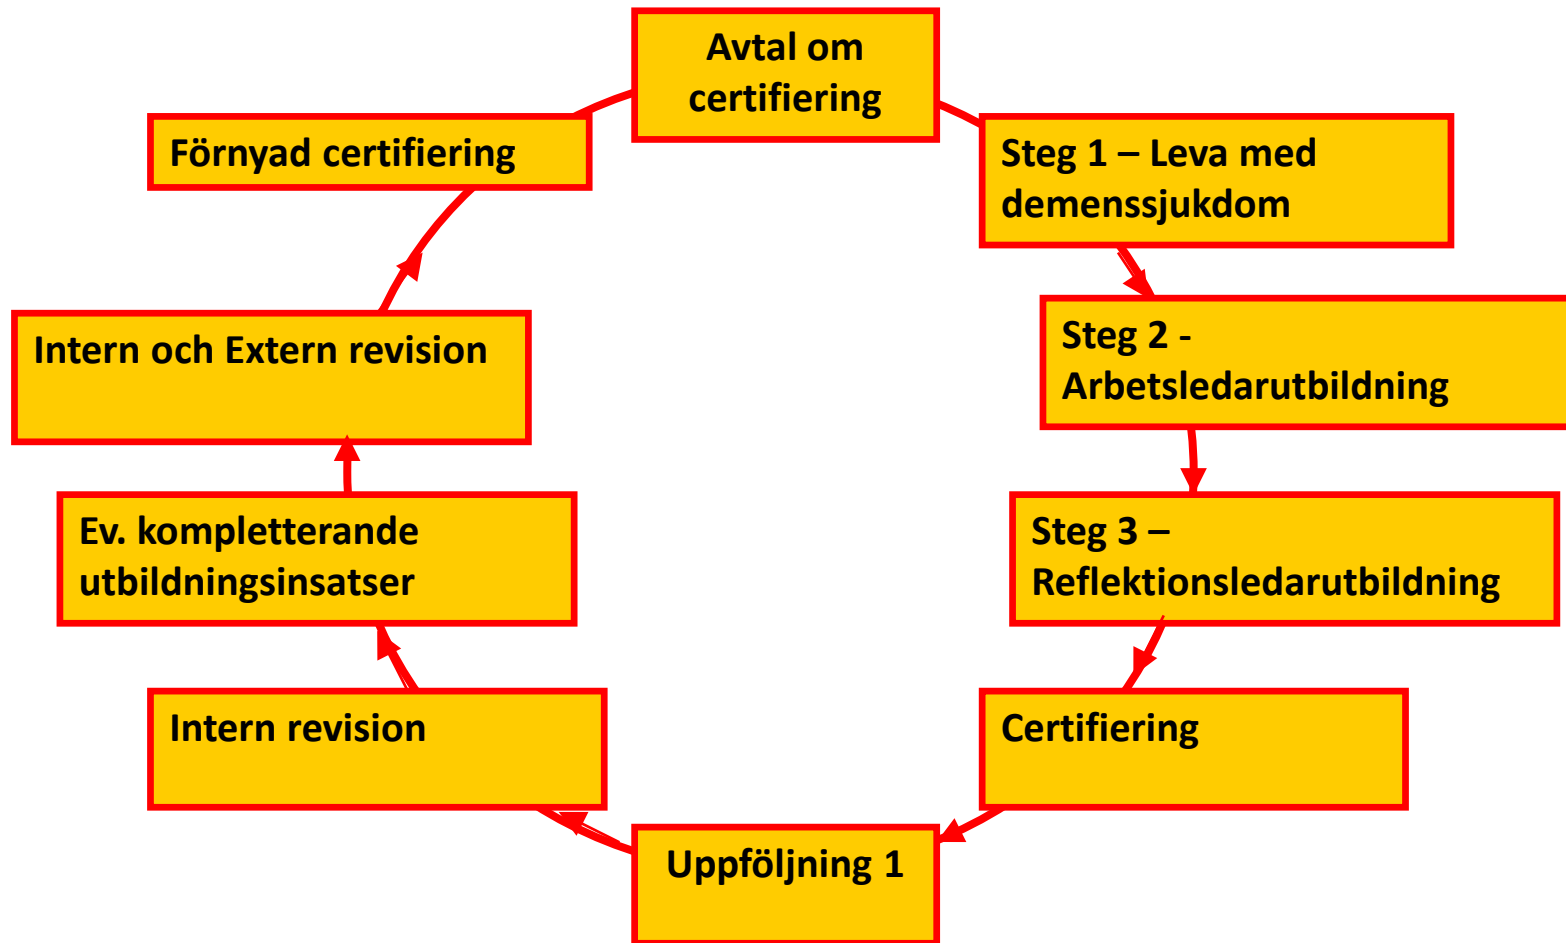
Avtal om certifiering

Steg 1 – Leva med demenssjukdom

Steg 2 - Arbetsledarutbildning

Steg 3 – Reflektionsledarutbildning

Certifiering

Uppföljning 1

Intern revision

Ev. kompletterande utbildningsinsatser

Intern och Extern revision

Förnyad certifiering